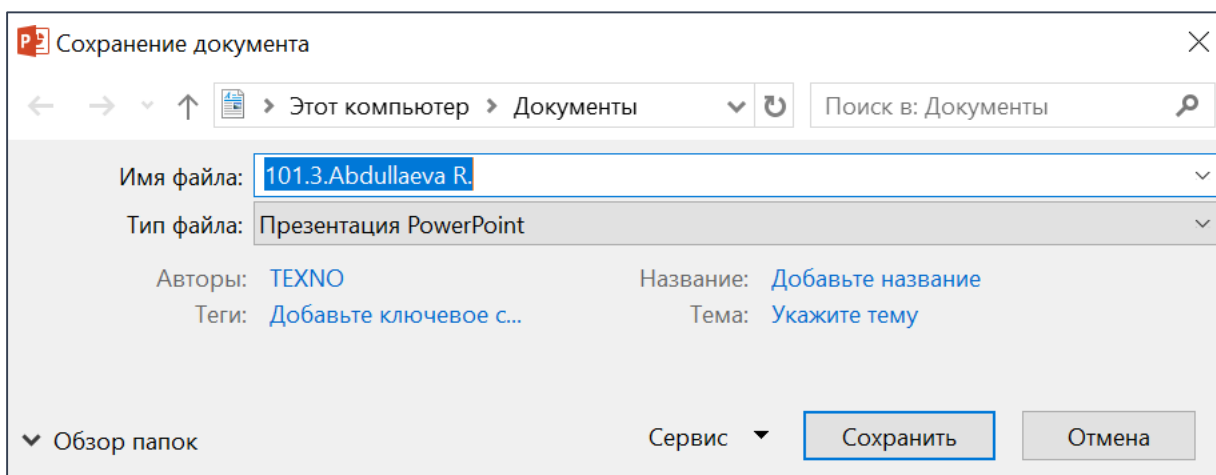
Сохранение документа

Этот компьютер > Документы

Поиск в: Документы

Имя файла: 101.3.Abdullaeva R.

Тип файла: Презентация PowerPoint

Авторы: TEXNO

Теги: Добавьте ключевое с...

Название: Добавьте название

Тема: Укажите тему

Обзор папок

Сервис

Сохранить

Отмена